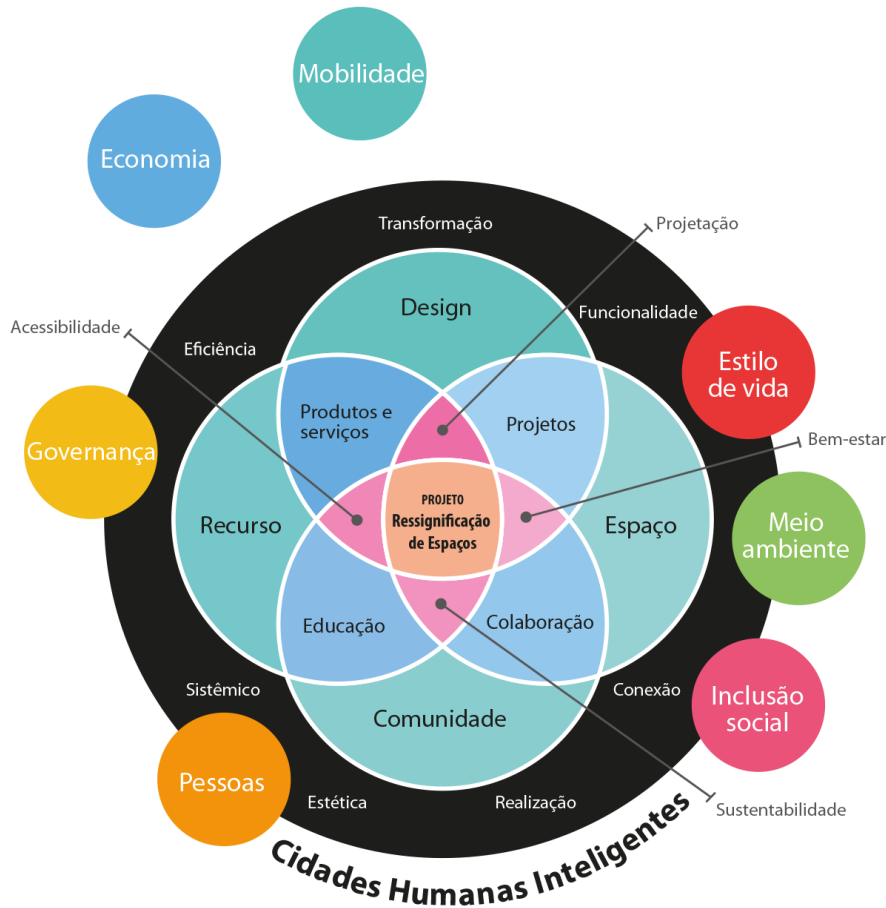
Mobilidade

Economia

Transformação

Projetação

Design

Funcionalidade

Acessibilidade

Eficiência

Estilo de vida

Produtos e serviços

Projetos

Governança

Bem-estar

PROJETO
Ressignificação de Espaços

Recurso

Espaço

Meio ambiente

Educação

Colaboração

Inclusão social

Sistêmico

Conexão

Comunidade

Pessoas

Estética

Realização

Sustentabilidade

Cidades Humanas Inteligentes